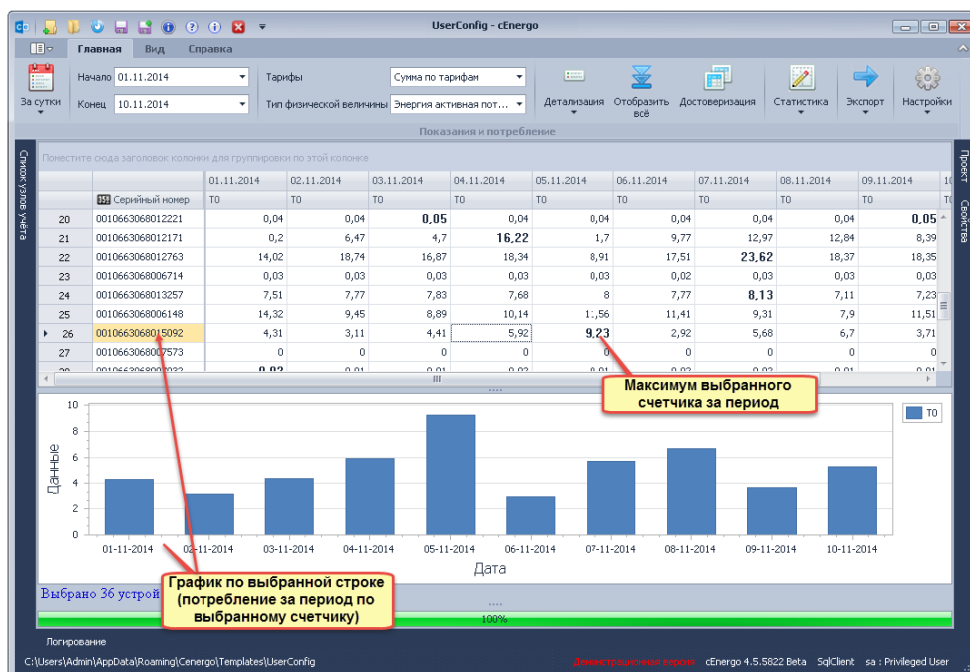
UserConfig - cEnergo

Главная Вид Справка

За сутки Начало 01.11.2014 Конец 10.11.2014 Тарифы Сумма по тарифам Тип физической величины Энергия активная пот... Детализация Отобразить всё Достоверизация Статистика Экспорт Настройки

Показания и потребление

Список узлов учета

Проект Свойства

Поместите сюда заголовок колонки для группировки по этой колонке

| | Серийный номер | 01.11.2014 T0 | 02.11.2014 T0 | 03.11.2014 T0 | 04.11.2014 T0 | 05.11.2014 T0 | 06.11.2014 T0 | 07.11.2014 T0 | 08.11.2014 T0 | 09.11.2014 T0 |
|---|---|---|---|---|---|---|---|---|---|---|
| 20 | 0010663068012221 | 0,04 | 0,04 | 0,05 | 0,04 | 0,04 | 0,04 | 0,04 | 0,04 | 0,05 |
| 21 | 0010663068012171 | 0,2 | 6,47 | 4,7 | 16,22 | 1,7 | 9,77 | 12,97 | 12,84 | 8,39 |
| 22 | 0010663068012763 | 14,02 | 18,74 | 16,87 | 18,34 | 8,91 | 17,51 | 23,62 | 18,37 | 18,35 |
| 23 | 0010663068006714 | 0,03 | 0,03 | 0,03 | 0,03 | 0,03 | 0,02 | 0,03 | 0,03 | 0,03 |
| 24 | 0010663068013257 | 7,51 | 7,77 | 7,83 | 7,68 | 8 | 7,77 | 8,13 | 7,11 | 7,23 |
| 25 | 0010663068006148 | 14,32 | 9,45 | 8,89 | 10,14 | 11,56 | 11,41 | 9,31 | 7,9 | 11,51 |
| 26 | 0010663068015092 | 4,31 | 3,11 | 4,41 | 5,92 | 9,23 | 2,92 | 5,68 | 6,7 | 3,71 |
| 27 | 0010663068007573 | 0 | 0 | 0 | 0 | 0 | 0 | 0 | 0 | 0 |

Максимум выбранного счетчика за период

10 8 6 4 2 0
Данные
T0
01-11-2014 02-11-2014 03-11-2014 04-11-2014 05-11-2014 06-11-2014 07-11-2014 08-11-2014 09-11-2014 10-11-2014
Дата

Выбрано 36 устрой

График по выбранной строке (потребление за период по выбранному счетчику)

100%

Логирование

C:\Users\Admin\AppData\Roaming\Cenergo\Templates\UserConfig Демонстрационная версия cEnergo 4.5.5822 Beta SqlClient sa : Privileged User